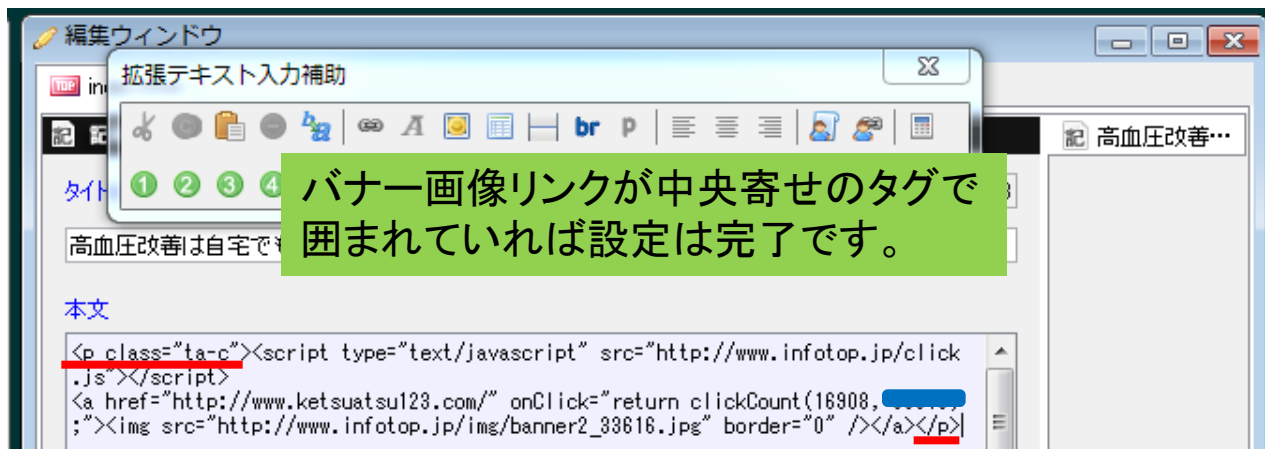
編集ウィンドウ

拡張テキスト入力補助

br p

記 高血圧改善…

バナー画像リンクが中央寄せのタグで囲まれていれば設定は完了です。

タイト

高血圧改善は自宅で

本文

<p class="ta-c"><script type="text/javascript" src="http://www.infotop.jp/click.js"></script>
<a href="http://www.ketsuatsu123.com/" onClick="return clickCount(16908, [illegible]);"><img src="http://www.infotop.jp/img/banner2_33616.jpg" border="0" /></a></p>